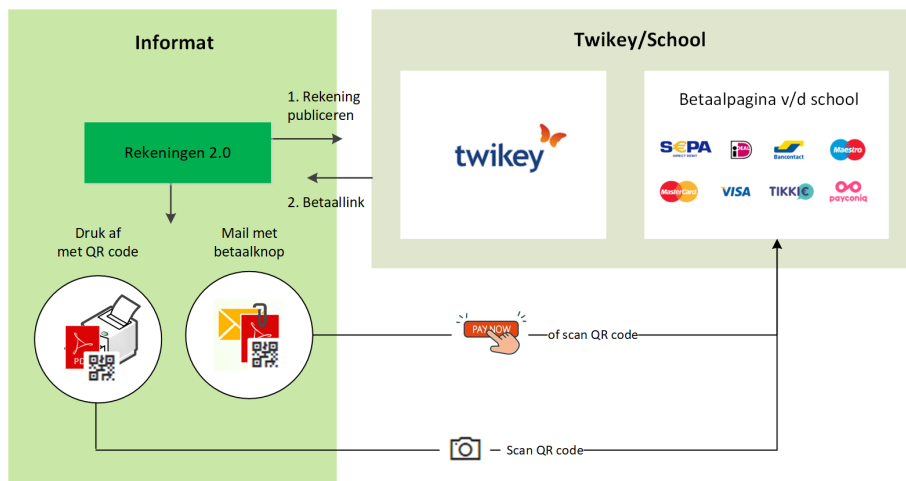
Informat

Twikey/School

1. Rekening publiceren

Rekeningen 2.0

2. Betaallink

twikey

Betaalpagina v/d school

SEPA DIRECT DEBIT

iDEAL

Bancontact

Maestro

MasterCard

VISA

TIKKIE

payconiq

Druk af met QR code

Mail met betaalknop

PDF

PAY NOW

of scan QR code

Scan QR code